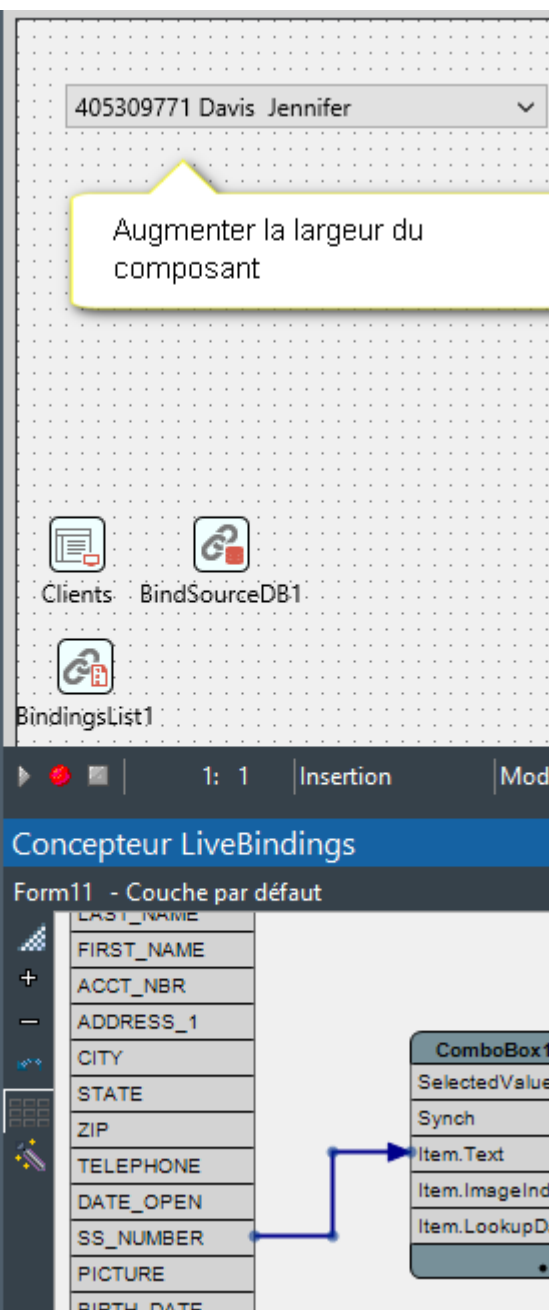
405309771 Davis Jennifer

Augmenter la largeur du composant

Clients BindSourceDB1

BindingsList1

1: 1 Insertion Mod

Concepteur LiveBindings

Form11 - Couche par défaut

LAST_NAME
FIRST_NAME
ACCT_NBR
ADDRESS_1
CITY
STATE
ZIP
TELEPHONE
DATE_OPEN
SS_NUMBER
PICTURE
BIRTH_DATE

ComboBox1
SelectedValue
Synch
Item.Text
Item.ImageInd
Item.LookupD